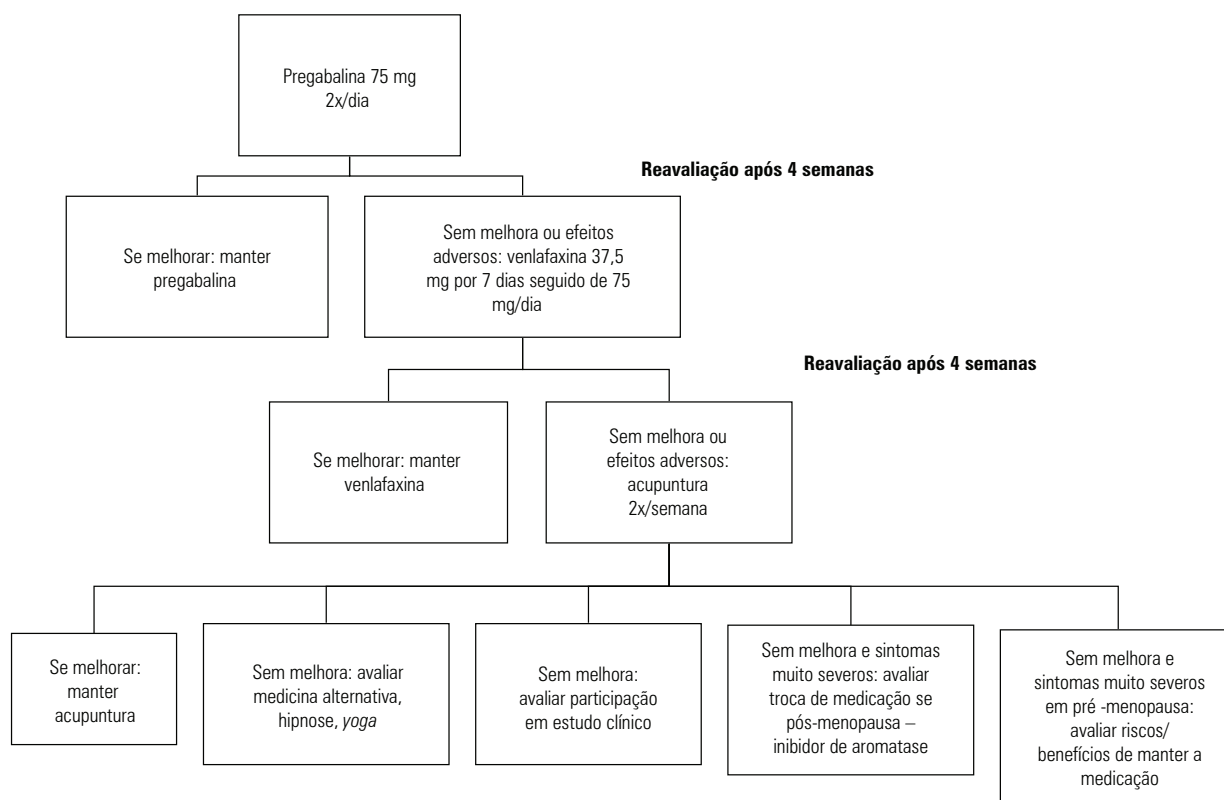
Pregabalina 75 mg
2x/dia

Reavaliação após 4 semanas

Se melhorar: manter pregabalina

Sem melhora ou efeitos adversos: venlafaxina 37,5 mg por 7 dias seguido de 75 mg/dia

Reavaliação após 4 semanas

Se melhorar: manter venlafaxina

Sem melhora ou efeitos adversos: acupuntura 2x/semana

Se melhorar: manter acupuntura

Sem melhora: avaliar medicina alternativa, hipnose, *yoga*

Sem melhora: avaliar participação em estudo clínico

Sem melhora e sintomas muito severos: avaliar troca de medicação se pós-menopausa – inibidor de aromatase

Sem melhora e sintomas muito severos em pré -menopausa: avaliar riscos/ benefícios de manter a medicação